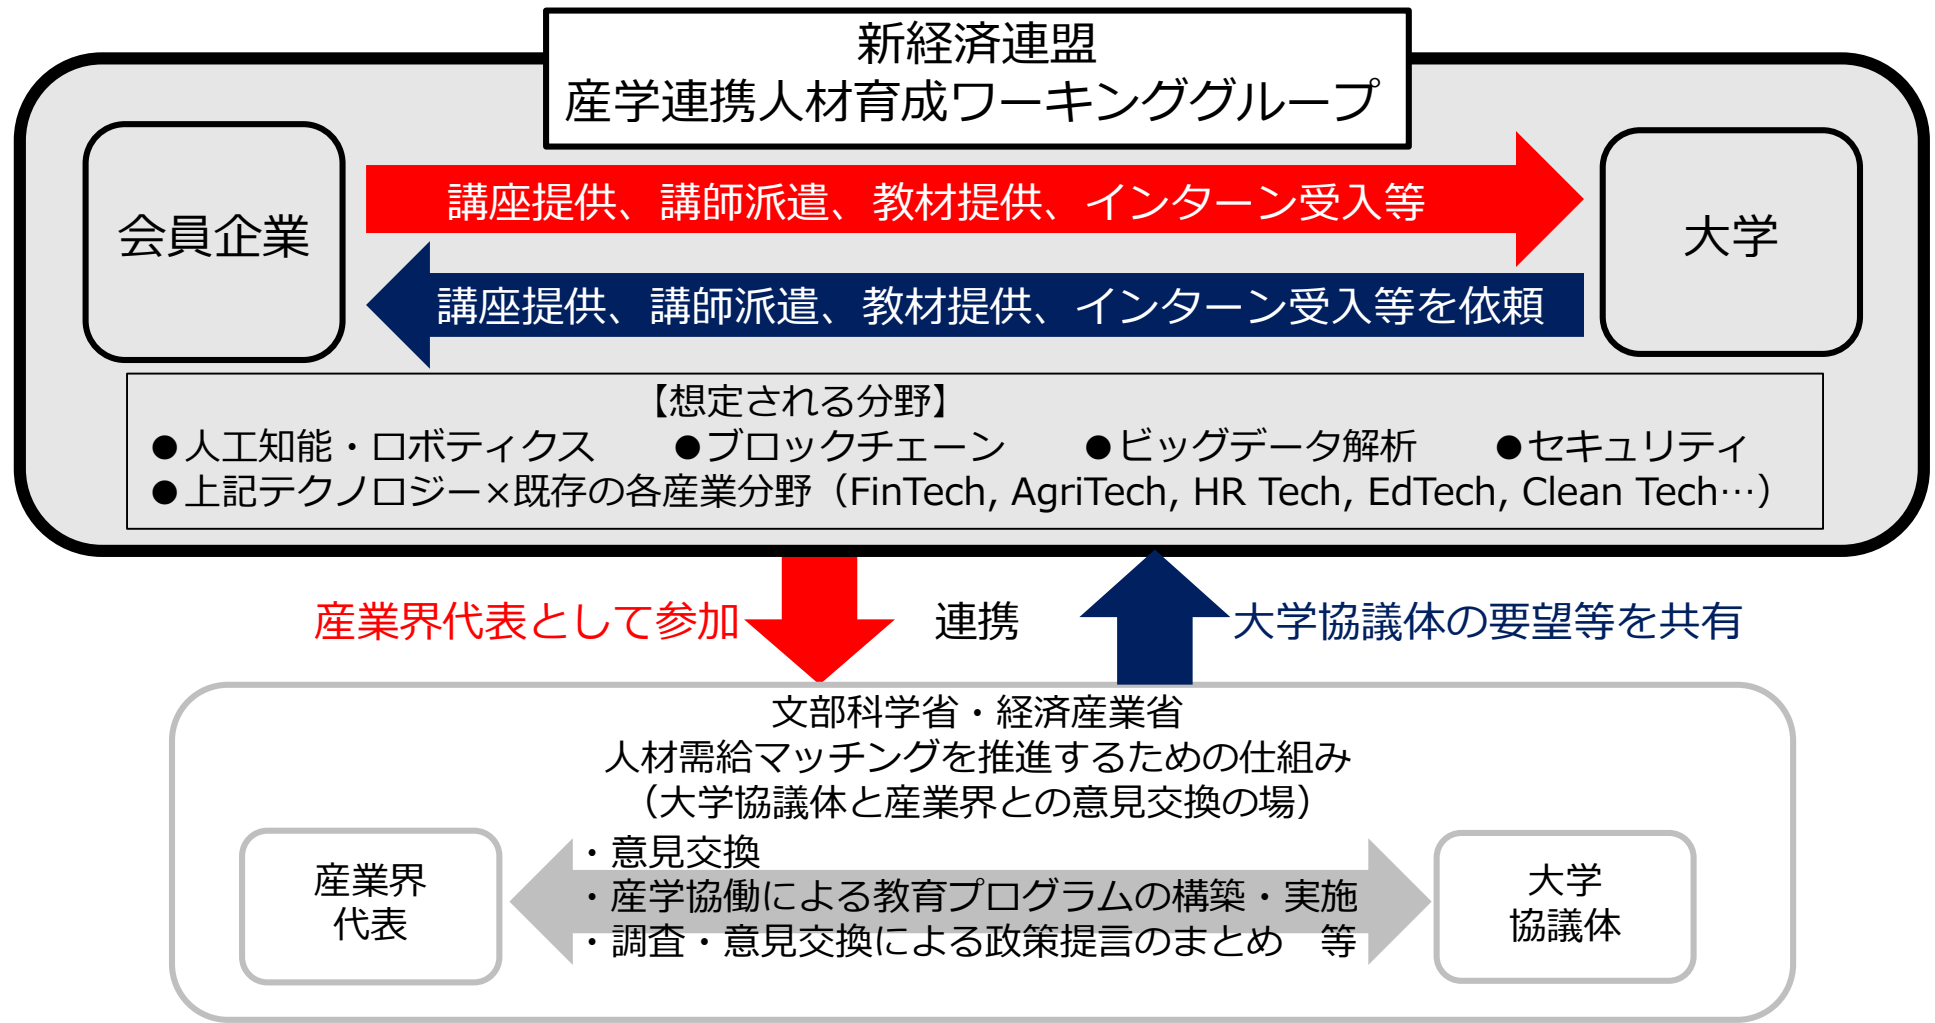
新経済連盟
産学連携人材育成ワーキンググループ

会員企業

講座提供、講師派遣、教材提供、インターン受入等

講座提供、講師派遣、教材提供、インターン受入等を依頼

大学

【想定される分野】
●人工知能・ロボティクス　●ブロックチェーン　●ビッグデータ解析　●セキュリティ
●上記テクノロジー×既存の各産業分野（FinTech, AgriTech, HR Tech, EdTech, Clean Tech…）

産業界代表として参加　連携　大学協議体の要望等を共有

文部科学省・経済産業省
人材需給マッチングを推進するための仕組み
（大学協議体と産業界との意見交換の場）

産業界
代表

・意見交換
・産学協働による教育プログラムの構築・実施
・調査・意見交換による政策提言のまとめ　等

大学
協議体